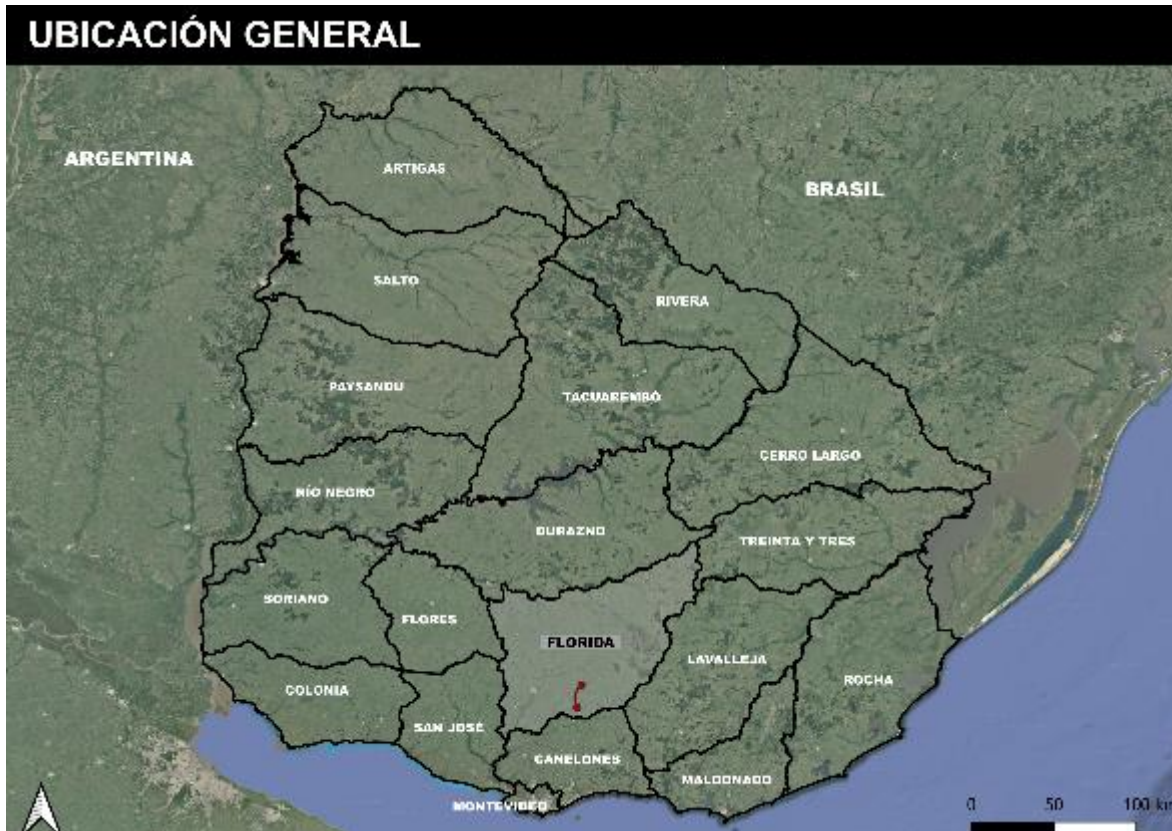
UBICACIÓN GENERAL

ARGENTINA

BRASIL

ARTIGAS

SALTO

RIVERA

PAYSANDU

TACUAREMBÓ

CERRO LARGO

RÍO NEGRO

DURAZNO

TREINTA Y TRES

SORIANO

FLORES

FLORIDA

LAVALLEJA

ROCHA

COLONIA

SAN JOSÉ

CANELONES

MALDONADO

MONTEVIDEO

0 50 100 km